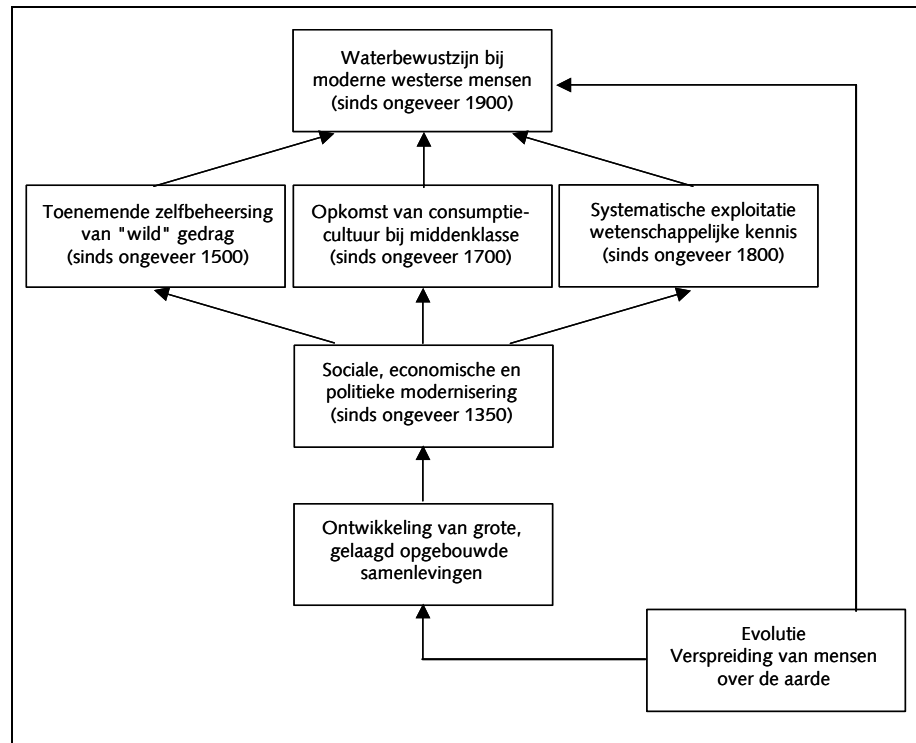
Waterbewustzijn bij moderne westerse mensen (sinds ongeveer 1900)

Toenemende zelfbeheersing van "wild" gedrag (sinds ongeveer 1500)

Opkomst van consumptiecultuur bij middenklasse (sinds ongeveer 1700)

Systematische exploitatie wetenschappelijke kennis (sinds ongeveer 1800)

Sociale, economische en politieke modernisering (sinds ongeveer 1350)

Ontwikkeling van grote, gelaagd opgebouwde samenlevingen

Evolutie
Verspreiding van mensen over de aarde